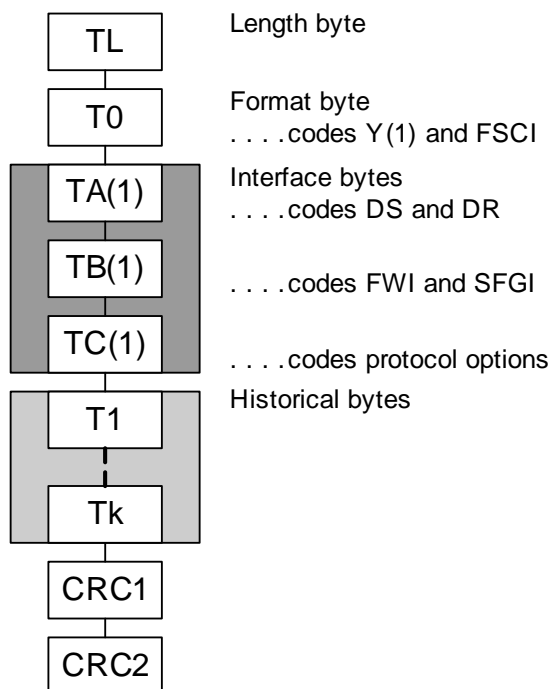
TL
Length byte

T0
Format byte
. . . .codes Y(1) and FSCI

TA(1)
Interface bytes
. . . .codes DS and DR

TB(1)
. . . .codes FWI and SFGI

TC(1)
. . . .codes protocol options

T1
Historical bytes

Tk

CRC1

CRC2